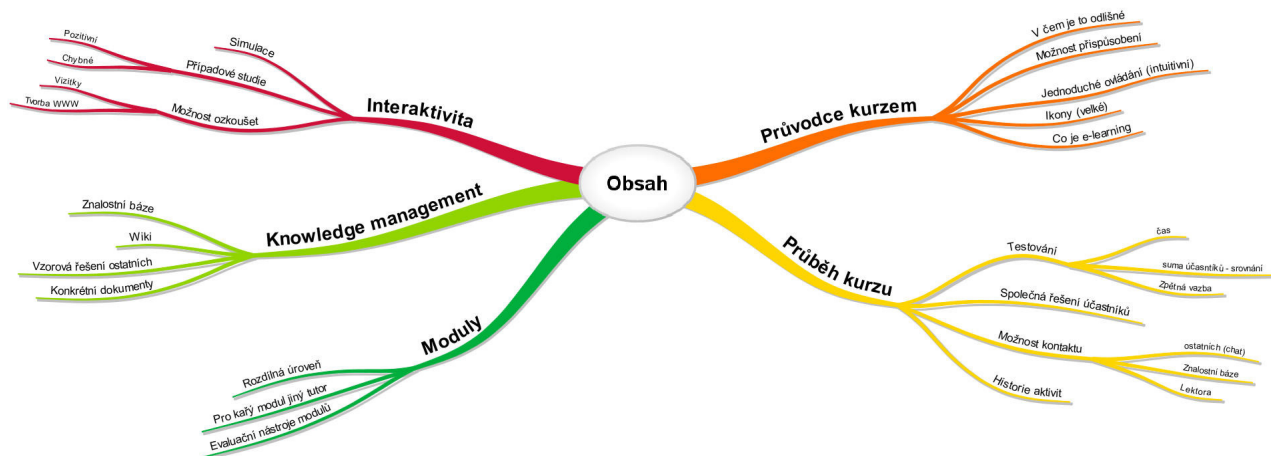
Obsah

Interaktivita
Simulace
Případové studie
Pozitivní
Chybné
Možnost ozkoušet
Vizitky
Tvorba WWW

Průvodce kurzem
V čem je to odlišné
Možnost přispůsobení
Jednoduché ovládání (intuitivní)
Ikony (velké)
Co je e-learning

Knowledge management
Znalostní báze
Wiki
Vzorová řešení ostatních
Konkrétní dokumenty

Průběh kurzu
Testování
čas
suma účastníků - srovnání
Zpětná vazba
Společná řešení účastníků
Možnost kontaktu
ostatních (chat)
Znalostní báze
Lektora
Historie aktivit

Moduly
Rozdílná úroveň
Pro kažý modul jiný tutor
Evaluační nástroje modulů